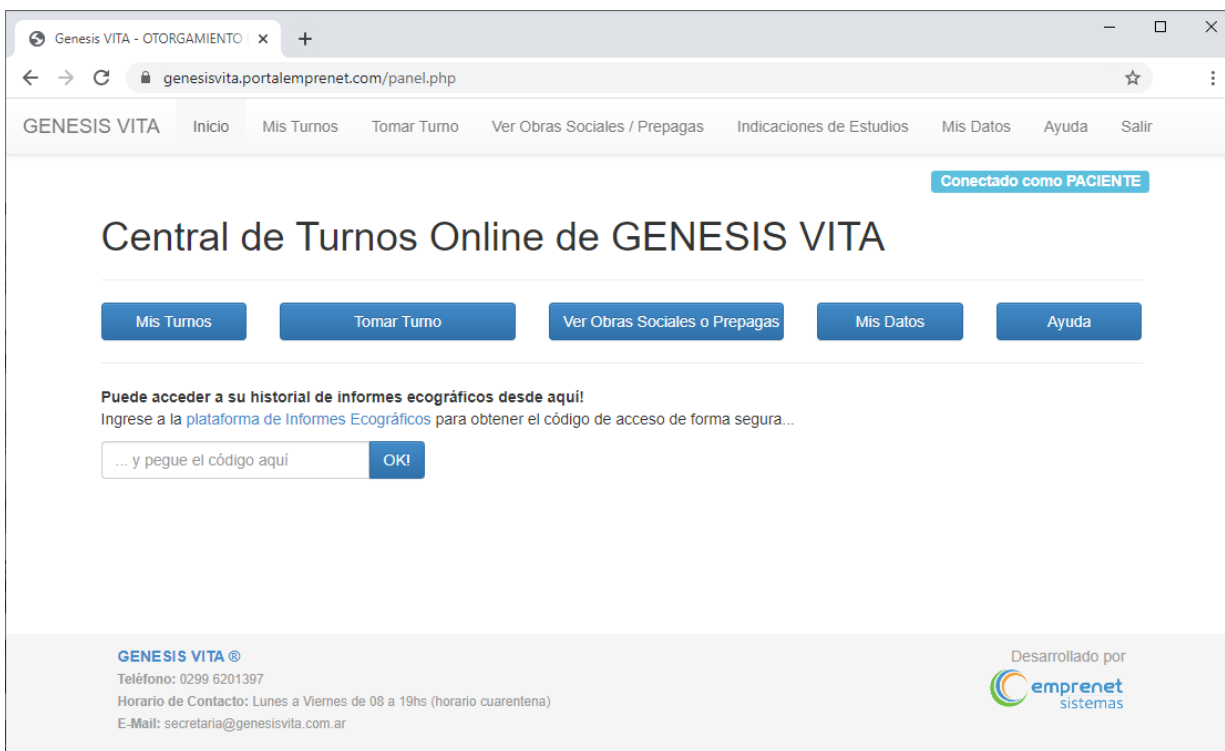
Genesis VITA - OTORGAMIENTO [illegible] ×

genesisvita.portalemprenet.com/panel.php

GENESIS VITA Inicio Mis Turnos Tomar Turno Ver Obras Sociales / Prepagas Indicaciones de Estudios Mis Datos Ayuda Salir

Conectado como PACIENTE

Central de Turnos Online de GENESIS VITA

Mis Turnos Tomar Turno Ver Obras Sociales o Prepagas Mis Datos Ayuda

**Puede acceder a su historial de informes ecográficos desde aquí!**
Ingrese a la plataforma de Informes Ecográficos para obtener el código de acceso de forma segura...

... y pegue el código aquí OK!

GENESIS VITA ®
Teléfono: 0299 6201397
Horario de Contacto: Lunes a Viernes de 08 a 19hs (horario cuarentena)
E-Mail: secretaria@genesisvita.com.ar

Desarrollado por
emprenet sistemas